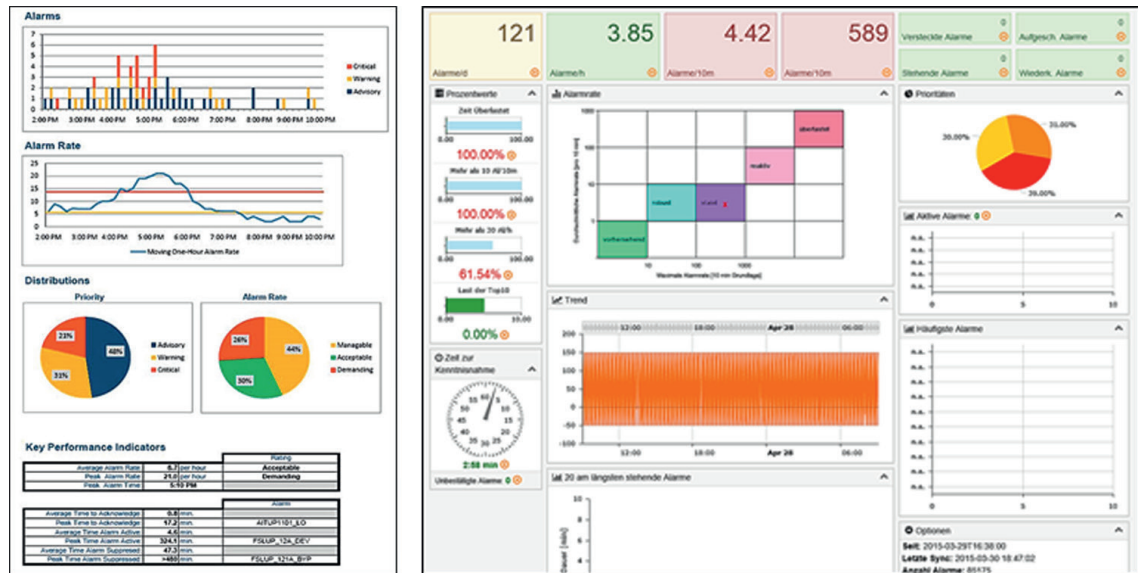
Alarms

7
6
5
4
3
2
1
0

Critical
Warning
Advisory

2:00 PM 3:00 PM 4:00 PM 5:00 PM 6:00 PM 7:00 PM 8:00 PM 9:00 PM 10:00 PM

Alarm Rate

25
20
15
10
5
0

2:00 PM 3:00 PM 4:00 PM 5:00 PM 6:00 PM 7:00 PM 8:00 PM 9:00 PM 10:00 PM

Moving One-Hour Alarm Rate

Distributions

Priority

23%
48%
31%

Advisory
Warning
Critical

Alarm Rate

26%
44%
30%

Managable
Acceptable
Demanding

Key Performance Indicators

| | | | Rating |
|---|---|---|---|
| Average Alarm Rate | 6.7 | per hour | Acceptable |
| Peak Alarm Rate | 21.0 | per hour | Demanding |
| Peak Alarm Time | 5:10 PM | | |

| | | | Alarm |
|---|---|---|---|
| Average Time to Acknowledge | 0.8 | min. | |
| Peak Time to Acknowledge | 17.2 | min. | AITUP1101_LO |
| Average Time Alarm Active | 4.6 | min. | |
| Peak Time Alarm Active | 324.1 | min. | FSLUP_124_DEV |
| Average Time Alarm Suppressed | 47.3 | min. | |
| Peak Time Alarm Suppressed | >480 | min. | FSLUP_121A_BYP |

121
Alarme/d

3.85
Alarme/h

4.42
Alarme/10m

589
Alarme/10m

Versteckte Alarme 0
Aufgesch. Alarme 0
Stehende Alarme 0
Wiederk. Alarme 0

Prozentwerte
Zeit Überlastet
100.00%
Mehr als 10 Al/10m
100.00%
Mehr als 30 Al/h
61.54%
Last der Top10
0.00%

Alarmrate
überlastet
reaktiv
instabil
robust
vorhersehend
Durchschnittliche Alarmrate [pro 10 min]
Maximale Alarmrate [10 min Grundlage]
10 100 1000

Prioritäten
30.00%
35.00%
35.00%

Aktive Alarme: 0
n.a.
0 5 10

Zeit zur Kenntnisnahme
60 5 10 15 20 25 30 35 40 45 50 55
2:58 min
Unbestätigte Alarme: 0

Trend
12:00 18:00 Apr 26 06:00
150
125
100
75
50
25
0
-25
-50
12:00 18:00 Apr 26 06:00

Häufigste Alarme
n.a.
0 5 10

20 am längsten stehende Alarme
Dauer [min]

Optionen
Seit: 2015-03-29T16:38:00
Letzte Sync: 2015-03-30 18:47:02
Anzahl Alarme: 85175